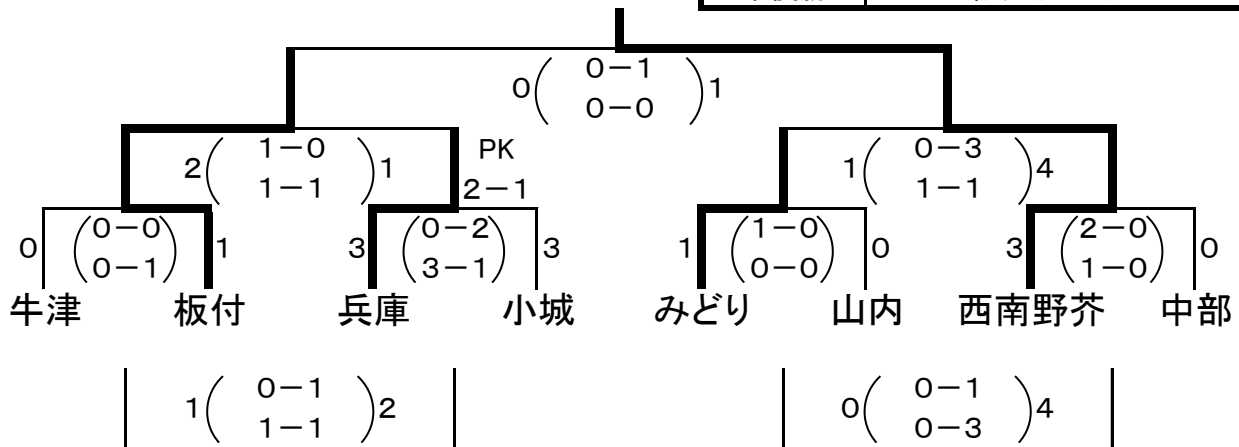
$0\begin{pmatrix} 0-1 \\ 0-0 \end{pmatrix}1$

$2\begin{pmatrix} 1-0 \\ 1-1 \end{pmatrix}1$

PK
2－1

$1\begin{pmatrix} 0-3 \\ 1-1 \end{pmatrix}4$

$0\begin{pmatrix} 0-0 \\ 0-1 \end{pmatrix}1$

$3\begin{pmatrix} 0-2 \\ 3-1 \end{pmatrix}3$

$1\begin{pmatrix} 1-0 \\ 0-0 \end{pmatrix}0$

$3\begin{pmatrix} 2-0 \\ 1-0 \end{pmatrix}0$

牛津　板付　兵庫　小城　みどり　山内　西南野芥　中部

$1\begin{pmatrix} 0-1 \\ 1-1 \end{pmatrix}2$

$0\begin{pmatrix} 0-1 \\ 0-3 \end{pmatrix}4$